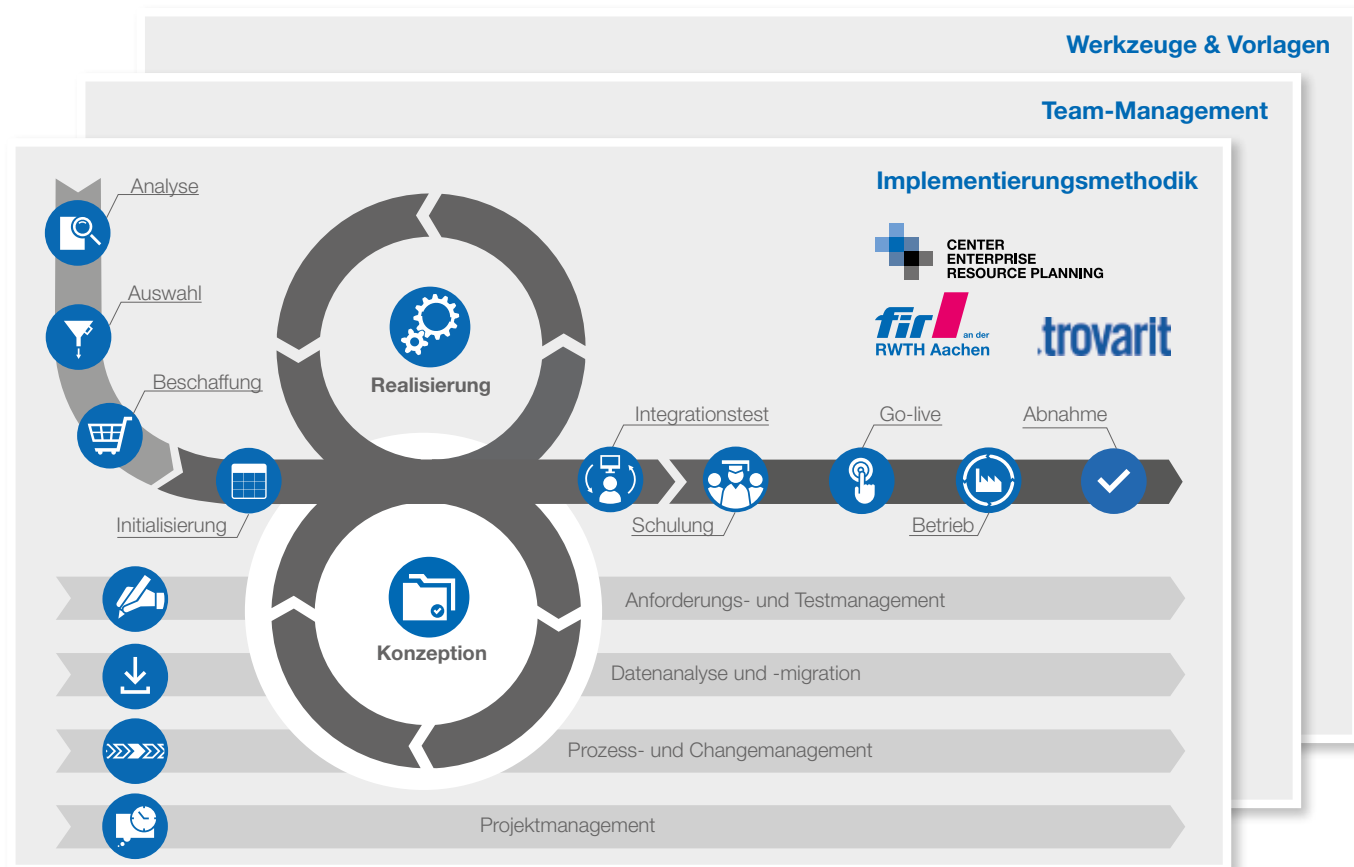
Werkzeuge & Vorlagen

Team-Management

Implementierungsmethodik

CENTER ENTERPRISE RESOURCE PLANNING

fir an der RWTH Aachen

trovarit

Analyse

Auswahl

Beschaffung

Initialisierung

Realisierung

Konzeption

Integrationstest

Schulung

Go-live

Betrieb

Abnahme

Anforderungs- und Testmanagement

Datenanalyse und -migration

Prozess- und Changemanagement

Projektmanagement